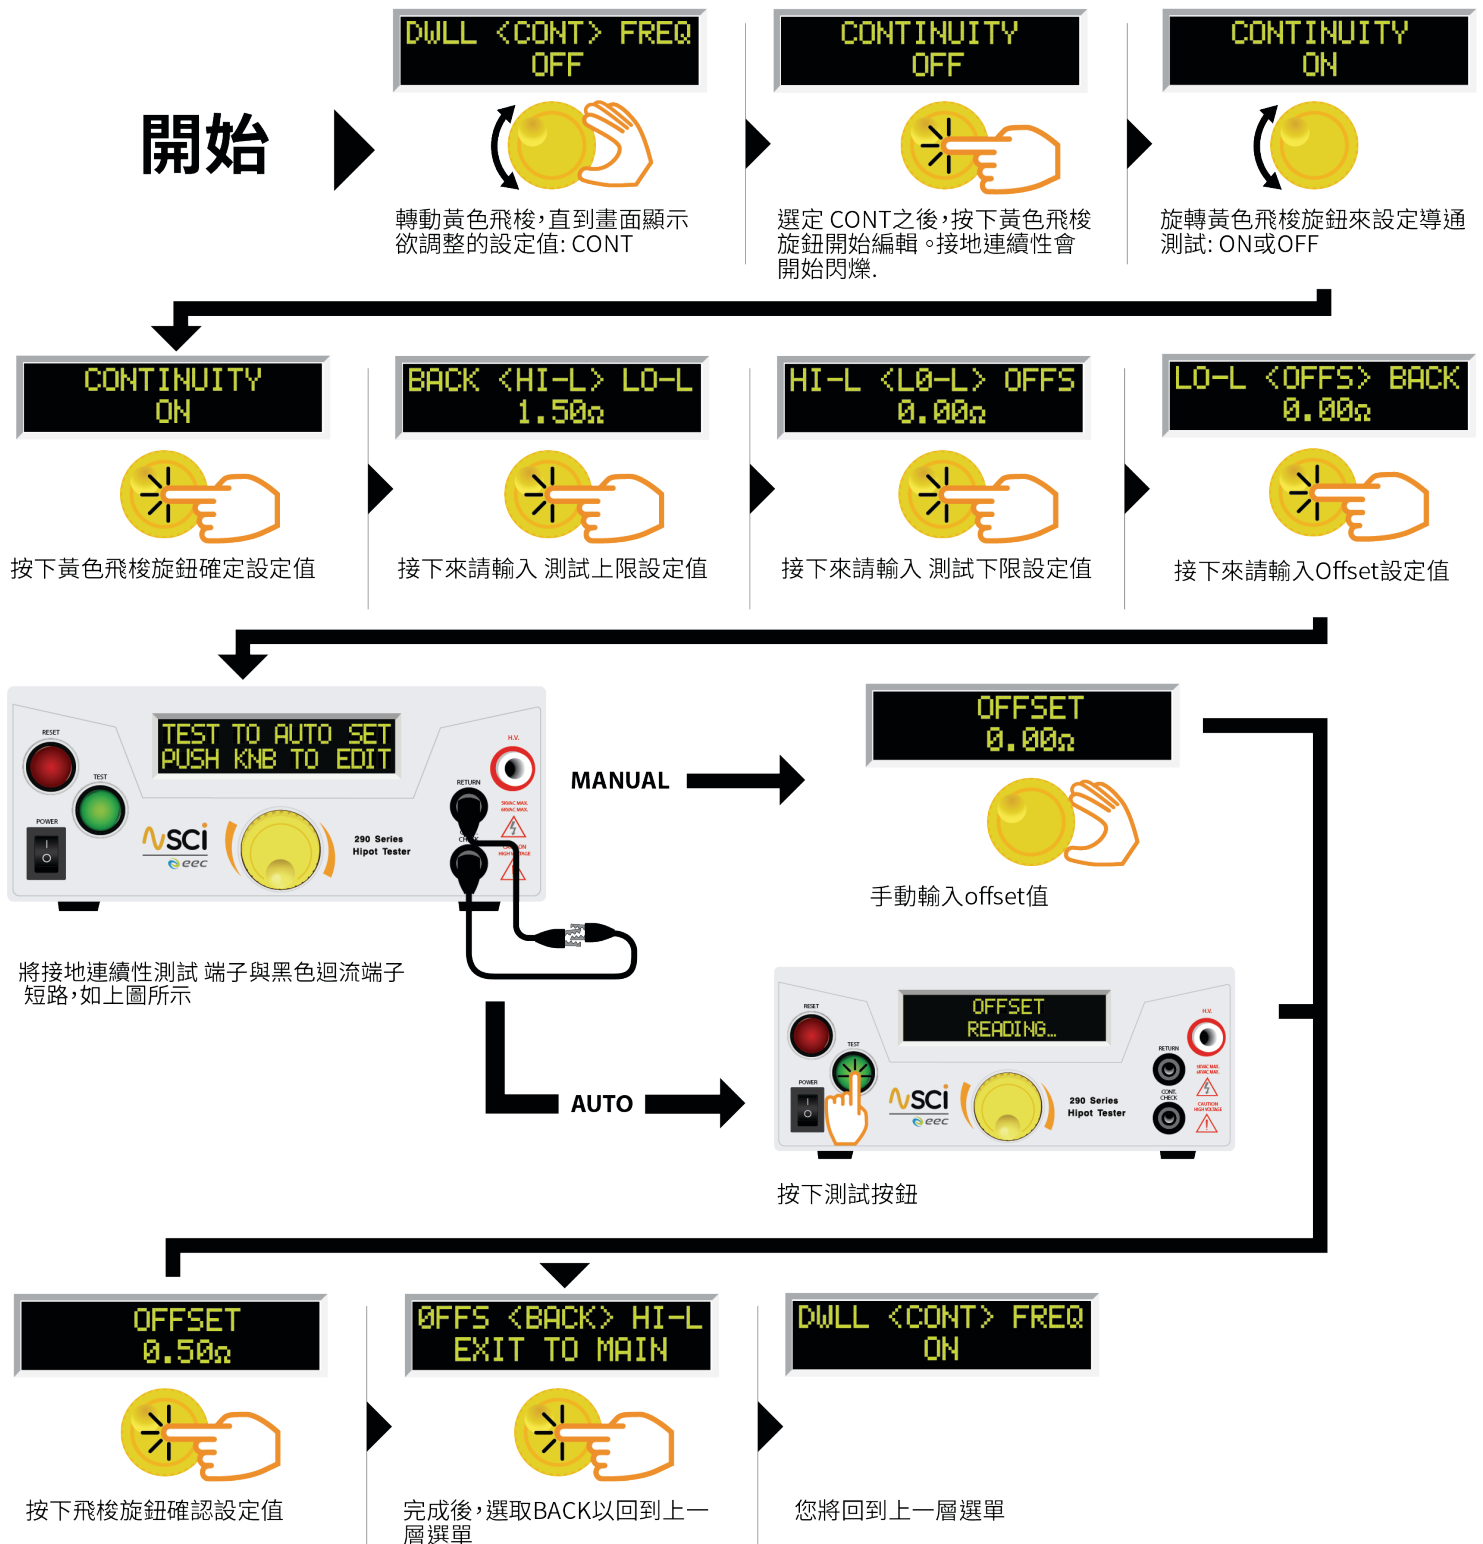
開始

DWLL <CONT> FREQ
OFF

轉動黃色飛梭，直到畫面顯示欲調整的設定值: CONT

CONTINUITY
OFF

選定 CONT之後，按下黃色飛梭旋鈕開始編輯 。接地連續性會開始閃爍.

CONTINUITY
ON

旋轉黃色飛梭旋鈕來設定導通測試: ON或OFF

CONTINUITY
ON

按下黃色飛梭旋鈕確定設定值

BACK <HI-L> LO-L
1.50Ω

接下來請輸入 測試上限設定值

HI-L <LO-L> OFFS
0.00Ω

接下來請輸入 測試下限設定值

LO-L <OFFS> BACK
0.00Ω

接下來請輸入Offset設定值

RESET
TEST
POWER
TEST TO AUTO SET
PUSH KNB TO EDIT
SCI
eec
290 Series
Hipot Tester
H.V.
RETURN

MANUAL

OFFSET
0.00Ω

手動輸入offset值

將接地連續性測試 端子與黑色迴流端子短路，如上圖所示

AUTO

RESET
TEST
POWER
OFFSET
READING...
SCI
eec
290 Series
Hipot Tester
H.V.
RETURN

按下測試按鈕

OFFSET
0.50Ω

按下飛梭旋鈕確認設定值

OFFS <BACK> HI-L
EXIT TO MAIN

完成後，選取BACK以回到上一層選單

DWLL <CONT> FREQ
ON

您將回到上一層選單